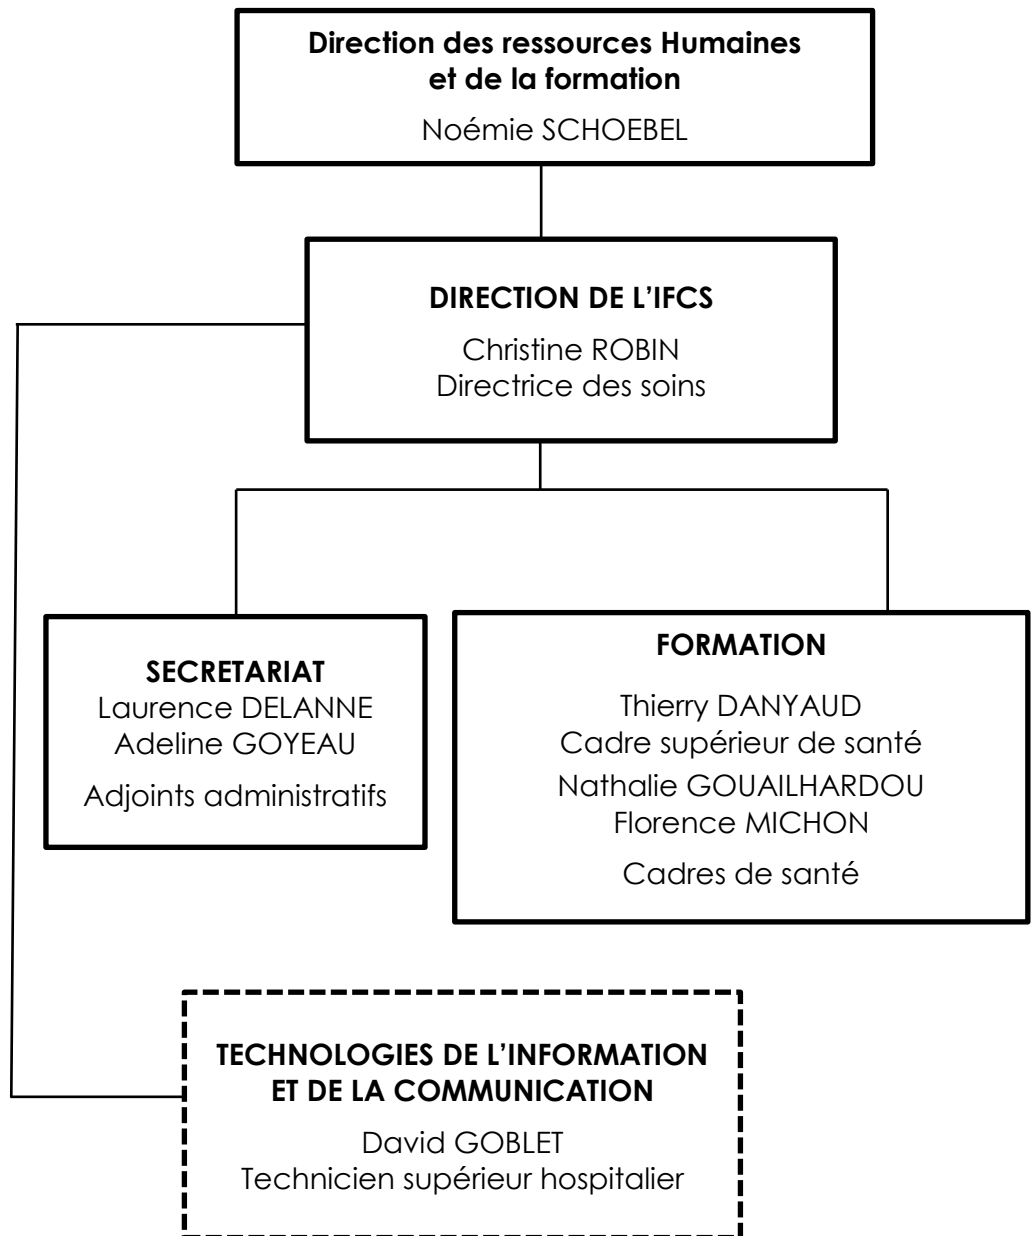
Direction des ressources Humaines et de la formation
Noémie SCHOEBEL

DIRECTION DE L'IFCS
Christine ROBIN
Directrice des soins

SECRETARIAT
Laurence DELANNE
Adeline GOYEAU
Adjoints administratifs

FORMATION
Thierry DANYAUD
Cadre supérieur de santé
Nathalie GOUAILHARDOU
Florence MICHON
Cadres de santé

TECHNOLOGIES DE L'INFORMATION ET DE LA COMMUNICATION
David GOBLET
Technicien supérieur hospitalier